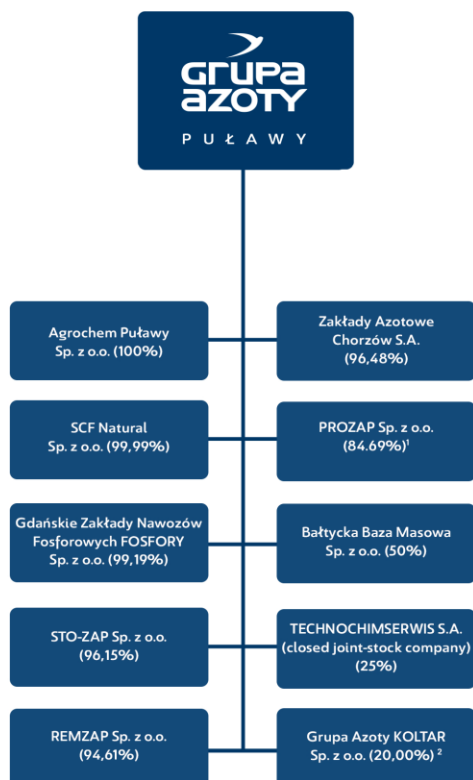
GRUPA AZOTY
PUŁAWY

Agrochem Puławy Sp. z o.o. (100%)

Zakłady Azotowe Chorzów S.A. (96,48%)

SCF Natural Sp. z o.o. (99,99%)

PROZAP Sp. z o.o. (84.69%)$^1$

Gdańskie Zakłady Nawozów Fosforowych FOSFORY Sp. z o.o. (99,19%)

Bałtycka Baza Masowa Sp. z o.o. (50%)

STO-ZAP Sp. z o.o. (96,15%)

TECHNOCHIMSERWIS S.A. (closed joint-stock company) (25%)

REMZAP Sp. z o.o. (94,61%)

Grupa Azoty KOLTAR Sp. z o.o. (20,00%) $^2$